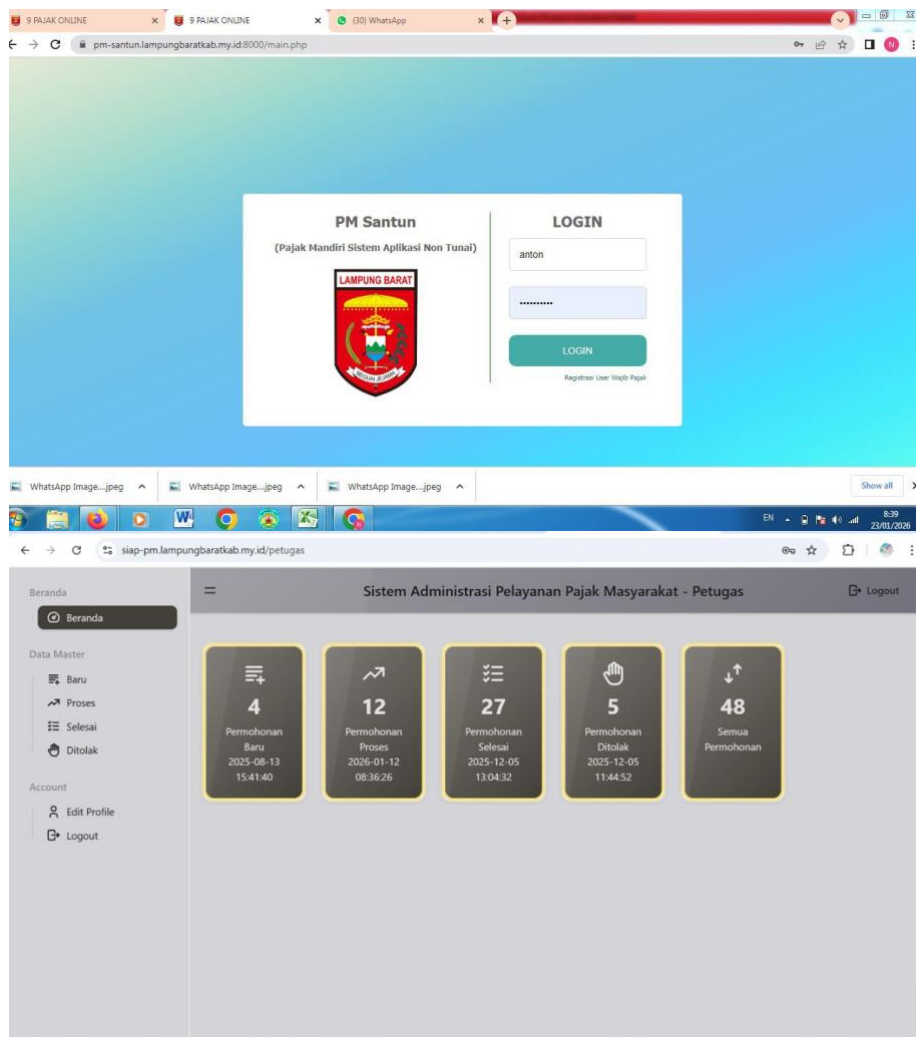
9 PAJAK ONLINE × 9 PAJAK ONLINE × (30) WhatsApp × +

pm-santun.lampungbaratkab.my.id:8000/main.php

N

PM Santun

(Pajak Mandiri Sistem Aplikasi Non Tunai)

LAMPUNG BARAT

LOGIN

anton

..........

LOGIN

Registrasi User Wajib Pajak

WhatsApp Image....jpeg ^ WhatsApp Image....jpeg ^ WhatsApp Image....jpeg ^

Show all

EN 8:39 23/01/2026

siap-pm.lampungbaratkab.my.id/petugas

Beranda

Beranda

Data Master

Baru

Proses

Selesai

Ditolak

Account

Edit Profile

Logout

Sistem Administrasi Pelayanan Pajak Masyarakat - Petugas

Logout

4
Permohonan Baru
2025-08-13
15:41:40

12
Permohonan Proses
2026-01-12
08:36:26

27
Permohonan Selesai
2025-12-05
13:04:32

5
Permohonan Ditolak
2025-12-05
11:44:52

48
Semua Permohonan